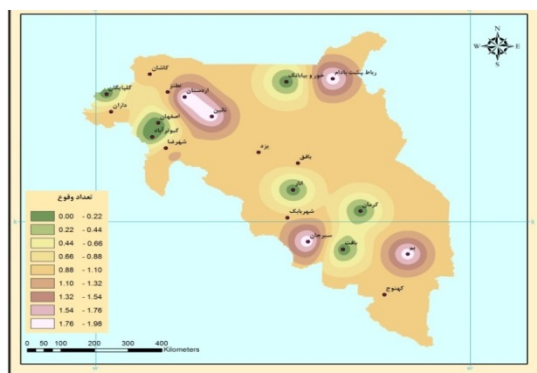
N
W E
S

کاشان
گلپایگان
نطنز
اردستان
داران
خور و بیابانک
رباط پشت بادام
نائین
اصفهان
کبوترآباد
شهرضا
یزد
بافق
انار
کرمان
شهربابک
سیرجان
بافت
بم
کهنوج

تعداد وقوع
0.00 - 0.22
0.22 - 0.44
0.44 - 0.66
0.66 - 0.88
0.88 - 1.10
1.10 - 1.32
1.32 - 1.54
1.54 - 1.76
1.76 - 1.98

0 50 100 200 300 400 Kilometers